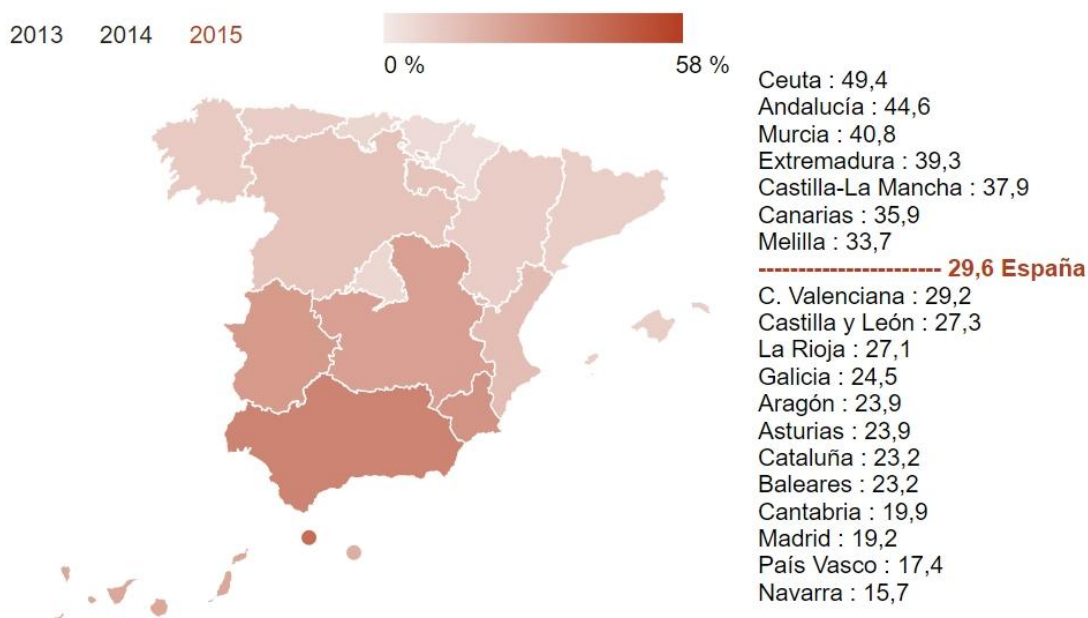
2013 2014 2015

0 % 58 %

Ceuta : 49,4
Andalucía : 44,6
Murcia : 40,8
Extremadura : 39,3
Castilla-La Mancha : 37,9
Canarias : 35,9
Melilla : 33,7
---------------------- 29,6 España
C. Valenciana : 29,2
Castilla y León : 27,3
La Rioja : 27,1
Galicia : 24,5
Aragón : 23,9
Asturias : 23,9
Cataluña : 23,2
Baleares : 23,2
Cantabria : 19,9
Madrid : 19,2
País Vasco : 17,4
Navarra : 15,7